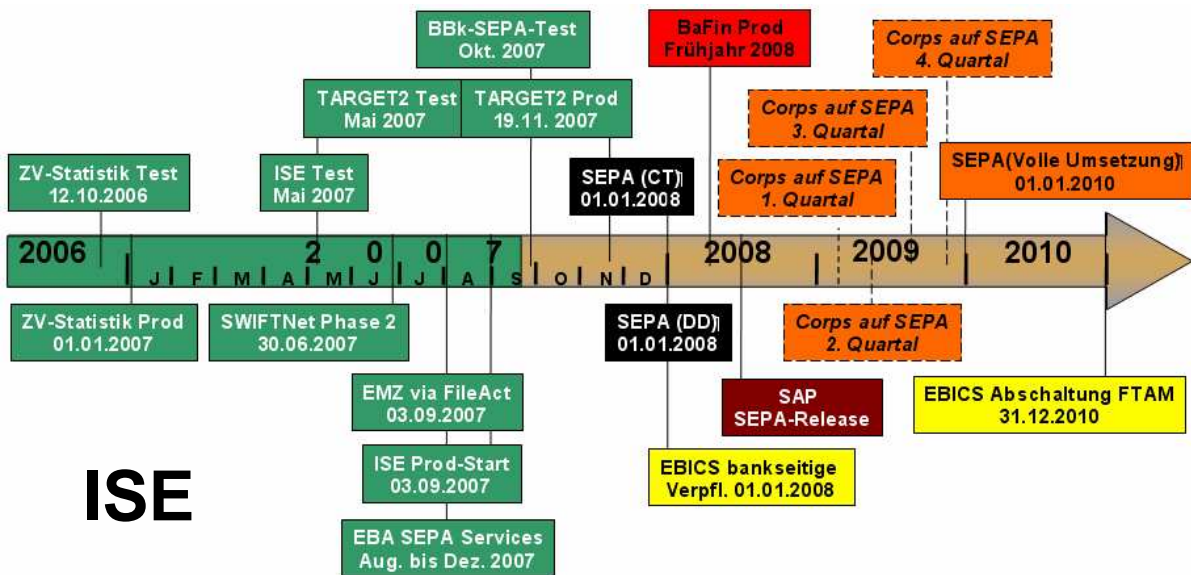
BBk-SEPA-Test
Okt. 2007

BaFin Prod
Frühjahr 2008

Corps auf SEPA
4. Quartal

TARGET2 Test
Mai 2007

TARGET2 Prod
19.11.2007

Corps auf SEPA
3. Quartal

ZV-Statistik Test
12.10.2006

ISE Test
Mai 2007

SEPA (CT)
01.01.2008

Corps auf SEPA
1. Quartal

SEPA(Volle Umsetzung)
01.01.2010

2006

2 0 0 7

J F M A M J J A S O N D

2008

2009

2010

ZV-Statistik Prod
01.01.2007

SWIFTNet Phase 2
30.06.2007

SEPA (DD)
01.01.2008

Corps auf SEPA
2. Quartal

EMZ via FileAct
03.09.2007

SAP
SEPA-Release

EBICS Abschaltung FTAM
31.12.2010

ISE Prod-Start
03.09.2007

EBICS bankseitige
Verpfl. 01.01.2008

ISE

EBA SEPA Services
Aug. bis Dez. 2007